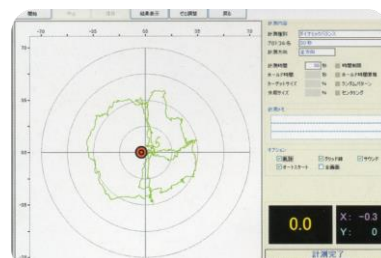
開始 結果表示 位置調整 終了

-20 -10 10 20

20
10
-10
-20

計測内容
計測種別 ダイナミックバランス
プロトコル名
計測方法

計測時間 秒 時間制限
ホールド時間 秒 ホールド時間表示
ターゲットサイズ %
外周サイズ %

計測メモ

オプション
軌跡 グリッド線 サウンド
オートスタート 全画面

0.0
X: -0.3
Y: 0

計測完了